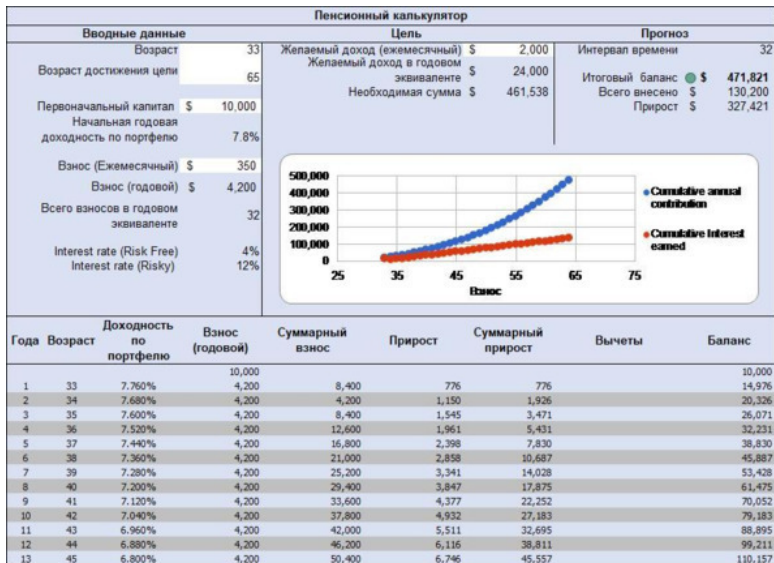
Пенсионный калькулятор

Вводные данные

Возраст 33

Возраст достижения цели 65

Первоначальный капитал $ 10,000

Начальная годовая доходность по портфелю 7.8%

Взнос (Ежемесячный) $ 350

Взнос (годовой) $ 4,200

Всего взносов в годовом эквиваленте 32

Interest rate (Risk Free) 4%

Interest rate (Risky) 12%

Цель

Желаемый доход (ежемесячный) $ 2,000

Желаемый доход в годовом эквиваленте $ 24,000

Необходимая сумма $ 461,538

Прогноз

Интервал времени 32

Итоговый баланс $ 471,821

Всего внесено $ 130,200

Прирост $ 327,421

500,000
400,000
300,000
200,000
100,000
0
25 35 45 55 65 75
Взнос

Cumulative annual contribution

Cumulative Interest earned

| Года | Возраст | Доходность по портфелю | Взнос (годовой) | Суммарный взнос | Прирост | Суммарный прирост | Вычеты | Баланс |
|---|---|---|---|---|---|---|---|---|
| | | | 10,000 | | | | | 10,000 |
| 1 | 33 | 7.760% | 4,200 | 8,400 | 776 | 776 | | 14,976 |
| 2 | 34 | 7.680% | 4,200 | 4,200 | 1,150 | 1,926 | | 20,326 |
| 3 | 35 | 7.600% | 4,200 | 8,400 | 1,545 | 3,471 | | 26,071 |
| 4 | 36 | 7.520% | 4,200 | 12,600 | 1,961 | 5,431 | | 32,231 |
| 5 | 37 | 7.440% | 4,200 | 16,800 | 2,398 | 7,830 | | 38,830 |
| 6 | 38 | 7.360% | 4,200 | 21,000 | 2,858 | 10,687 | | 45,887 |
| 7 | 39 | 7.280% | 4,200 | 25,200 | 3,341 | 14,028 | | 53,428 |
| 8 | 40 | 7.200% | 4,200 | 29,400 | 3,847 | 17,875 | | 61,475 |
| 9 | 41 | 7.120% | 4,200 | 33,600 | 4,377 | 22,252 | | 70,052 |
| 10 | 42 | 7.040% | 4,200 | 37,800 | 4,932 | 27,183 | | 79,183 |
| 11 | 43 | 6.960% | 4,200 | 42,000 | 5,511 | 32,695 | | 88,895 |
| 12 | 44 | 6.880% | 4,200 | 46,200 | 6,116 | 38,811 | | 99,211 |
| 13 | 45 | 6.800% | 4,200 | 50,400 | 6,746 | 45,557 | | 110,157 |